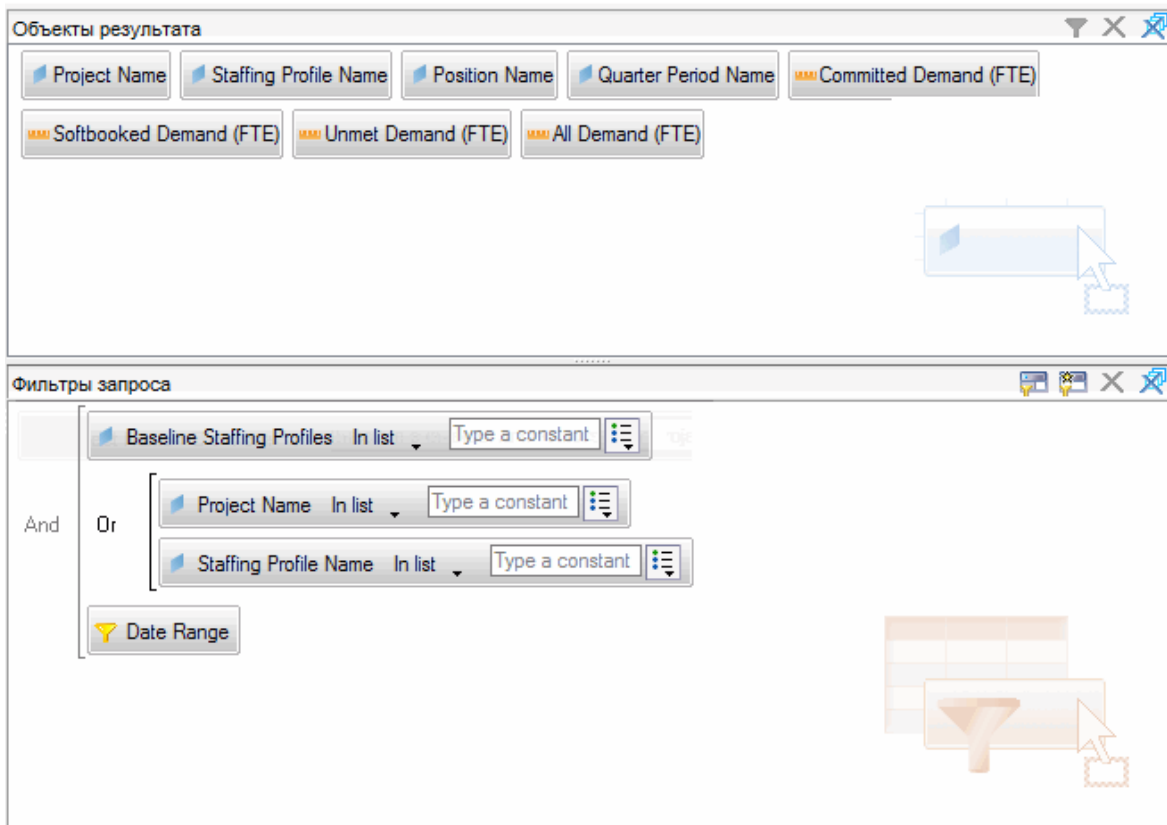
Объекты результата

Project Name
Staffing Profile Name
Position Name
Quarter Period Name
Committed Demand (FTE)
Softbooked Demand (FTE)
Unmet Demand (FTE)
All Demand (FTE)

Фильтры запроса

And
Baseline Staffing Profiles In list Type a constant
Or
Project Name In list Type a constant
Staffing Profile Name In list Type a constant
Date Range